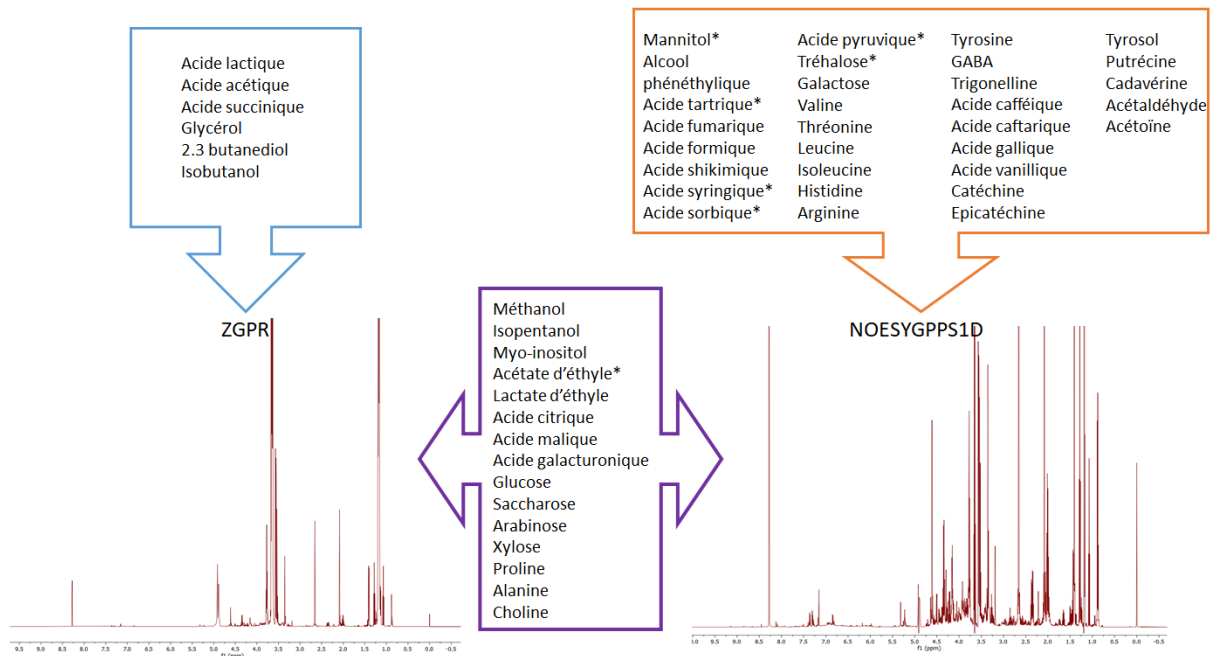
Acide lactique
Acide acétique
Acide succinique
Glycérol
2.3 butanediol
Isobutanol

Mannitol*
Alcool phénéthylique
Acide tartrique*
Acide fumarique
Acide formique
Acide shikimique
Acide syringique*
Acide sorbique*

Acide pyruvique*
Tréhalose*
Galactose
Valine
Thréonine
Leucine
Isoleucine
Histidine
Arginine

Tyrosine
GABA
Trigonelline
Acide caffëique
Acide caftarique
Acide gallique
Acide vanillique
Catéchine
Epicatéchine

Tyrosol
Putrécine
Cadavérine
Acétaldéhyde
Acétoïne

ZGPR

Méthanol
Isopentanol
Myo-inositol
Acétate d'éthyle*
Lactate d'éthyle
Acide citrique
Acide malique
Acide galacturonique
Glucose
Saccharose
Arabinose
Xylose
Proline
Alanine
Choline

NOESYGPPS1D

9.5 9.0 8.5 8.0 7.5 7.0 6.5 6.0 5.5 5.0 4.5 4.0 3.5 3.0 2.5 2.0 1.5 1.0 0.5 0.0 -0.5
f1 (ppm)

10.0 9.5 9.0 8.5 8.0 7.5 7.0 6.5 6.0 5.5 5.0 4.5 4.0 3.5 3.0 2.5 2.0 1.5 1.0 0.5 0.0 -0.5
f1 (ppm)